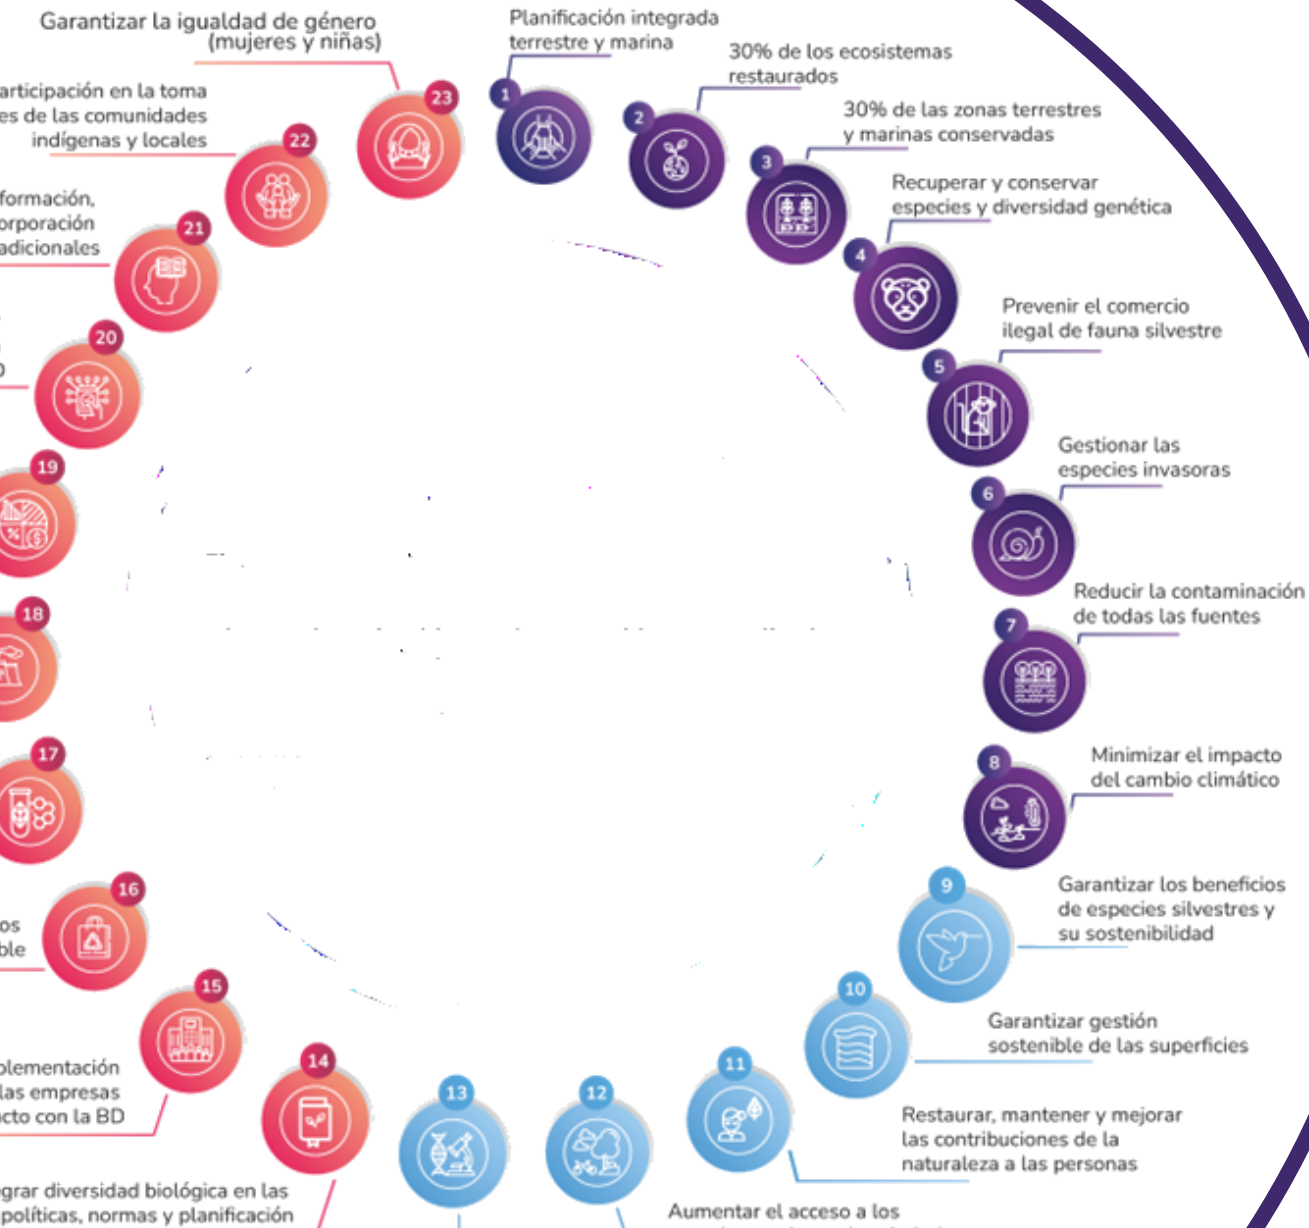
Garantizar la igualdad de género (mujeres y niñas)

Planificación integrada terrestre y marina

30% de los ecosistemas restaurados

30% de las zonas terrestres y marinas conservadas

Recuperar y conservar especies y diversidad genética

Prevenir el comercio ilegal de fauna silvestre

Gestionar las especies invasoras

Reducir la contaminación de todas las fuentes

Minimizar el impacto del cambio climático

Garantizar los beneficios de especies silvestres y su sostenibilidad

Garantizar gestión sostenible de las superficies

Restaurar, mantener y mejorar las contribuciones de la naturaleza a las personas

Aumentar el acceso a los

articipación en la toma es de las comunidades indígenas y locales

formación, orporación adicionales

os ble

plementación las empresas cto con la BD

grar diversidad biológica en las políticas, normas y planificación

1
2
3
4
5
6
7
8
9
10
11
12
13
14
15
16
17
18
19
20
21
22
23